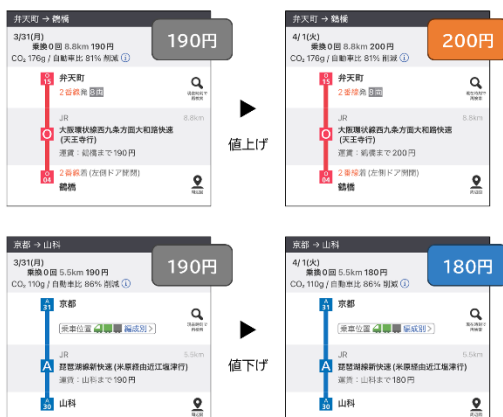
弁天町 → 鶴橋

3/31(月)
乗換 0回 8.8km 190円
$CO_2$ 176g / 自動車比 81% 削減

190円

O 15
弁天町
2番線発 8:18

JR 8.8km
O
大阪環状線西九条方面大和路快速 (天王寺行)
運賃：鶴橋まで190円

O 04
2番線着 (左側ドア開閉)
鶴橋

▶
値上げ

弁天町 → 鶴橋

4/1(火)
乗換 0回 8.8km 200円
$CO_2$ 176g / 自動車比 81% 削減

200円

O 15
弁天町
2番線発 8:18

JR 8.8km
O
大阪環状線西九条方面大和路快速 (天王寺行)
運賃：鶴橋まで200円

O 04
2番線着 (左側ドア開閉)
鶴橋

京都 → 山科

3/31(月)
乗換 0回 5.5km 190円
$CO_2$ 110g / 自動車比 86% 削減

190円

A 31
京都

乗車位置 編成別

JR 5.5km
A
琵琶湖線新快速 (米原経由近江塩津行)
運賃：山科まで190円

A 30
山科

▶
値下げ

京都 → 山科

4/1(火)
乗換 0回 5.5km 180円
$CO_2$ 110g / 自動車比 86% 削減

180円

A 31
京都

乗車位置 編成別

JR 5.5km
A
琵琶湖線新快速 (米原経由近江塩津行)
運賃：山科まで180円

A 30
山科